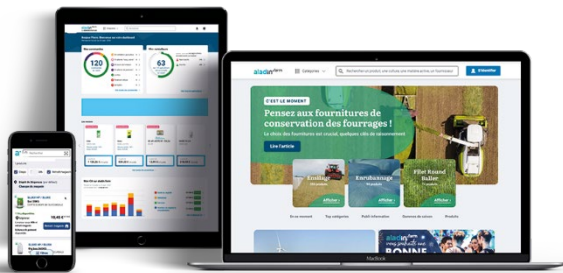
aladin farm

Catégories

Rechercher un produit, une culture, une maladie/ravageur, un fournisseur

S'identifier

C'EST LE MOMENT

Pensez aux fournitures de conservation des fourrages !

Lire l'article

Ensilage

Enrubannage

Filet Round Baller

Afficher

Afficher

En ce moment

Top catégories

Outil information

Ouverture de saisons

Produits

aladin farm

BONNE

120

63

Macbook